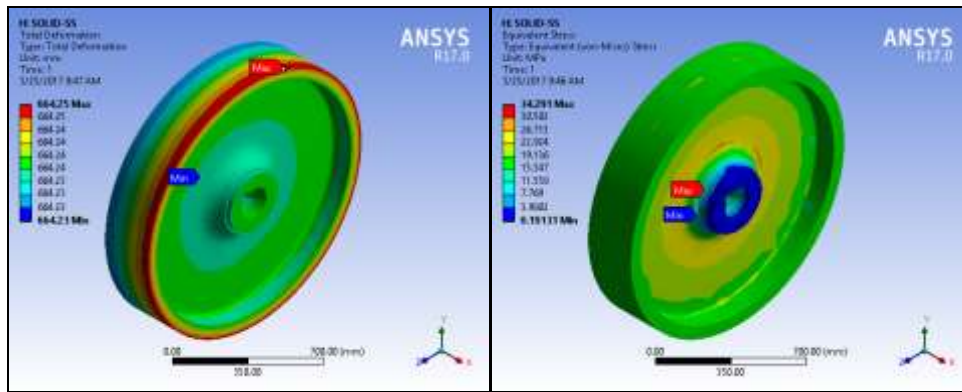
H: SOLID-SS
Total Deformation
Type: Total Deformation
Unit: mm
Time: 1
3/25/2017 9:47 AM

664.25 Max
664.25
664.24
664.24
664.24
664.24
664.23
664.23
664.23
664.23 Min

ANSYS
R17.0

Max
Min

0.00
700.00 (mm)
350.00

H: SOLID-SS
Equivalent Stress
Type: Equivalent (von-Mises) Stress
Unit: MPa
Time: 1
3/25/2017 9:46 AM

34.291 Max
30.543
26.713
22.904
19.156
15.347
11.559
7.769
3.9682
0.19131 Min

ANSYS
R17.0

Max
Min

0.00
700.00 (mm)
350.00